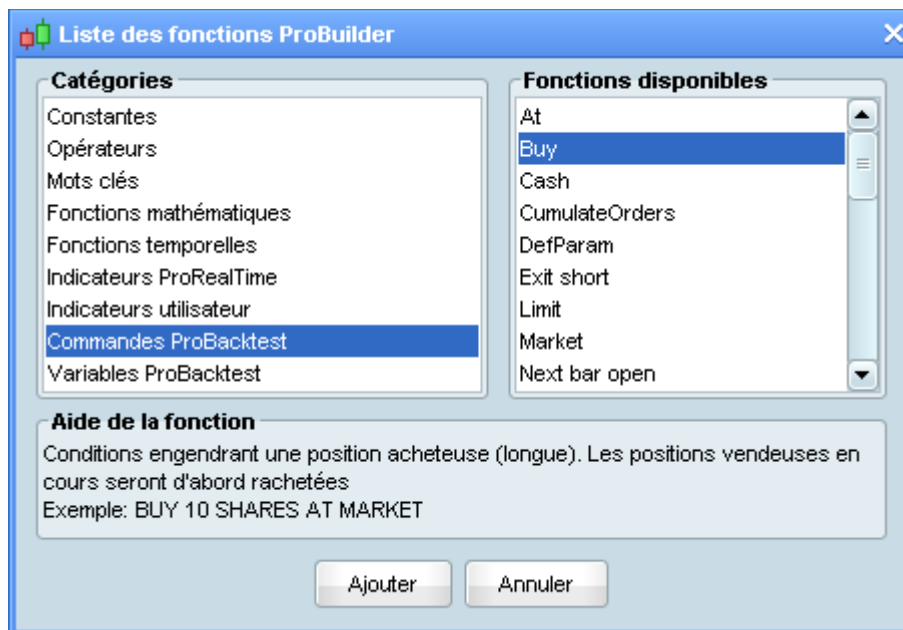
Liste des fonctions ProBuilder

Catégories
Constantes
Opérateurs
Mots clés
Fonctions mathématiques
Fonctions temporelles
Indicateurs ProRealTime
Indicateurs utilisateur
Commandes ProBacktest
Variables ProBacktest

Fonctions disponibles
At
Buy
Cash
CumulateOrders
DefParam
Exit short
Limit
Market
Next bar open

Aide de la fonction
Conditions engendrant une position acheteuse (longue). Les positions vendeuses en cours seront d'abord rachetées
Exemple: BUY 10 SHARES AT MARKET

Ajouter
Annuler